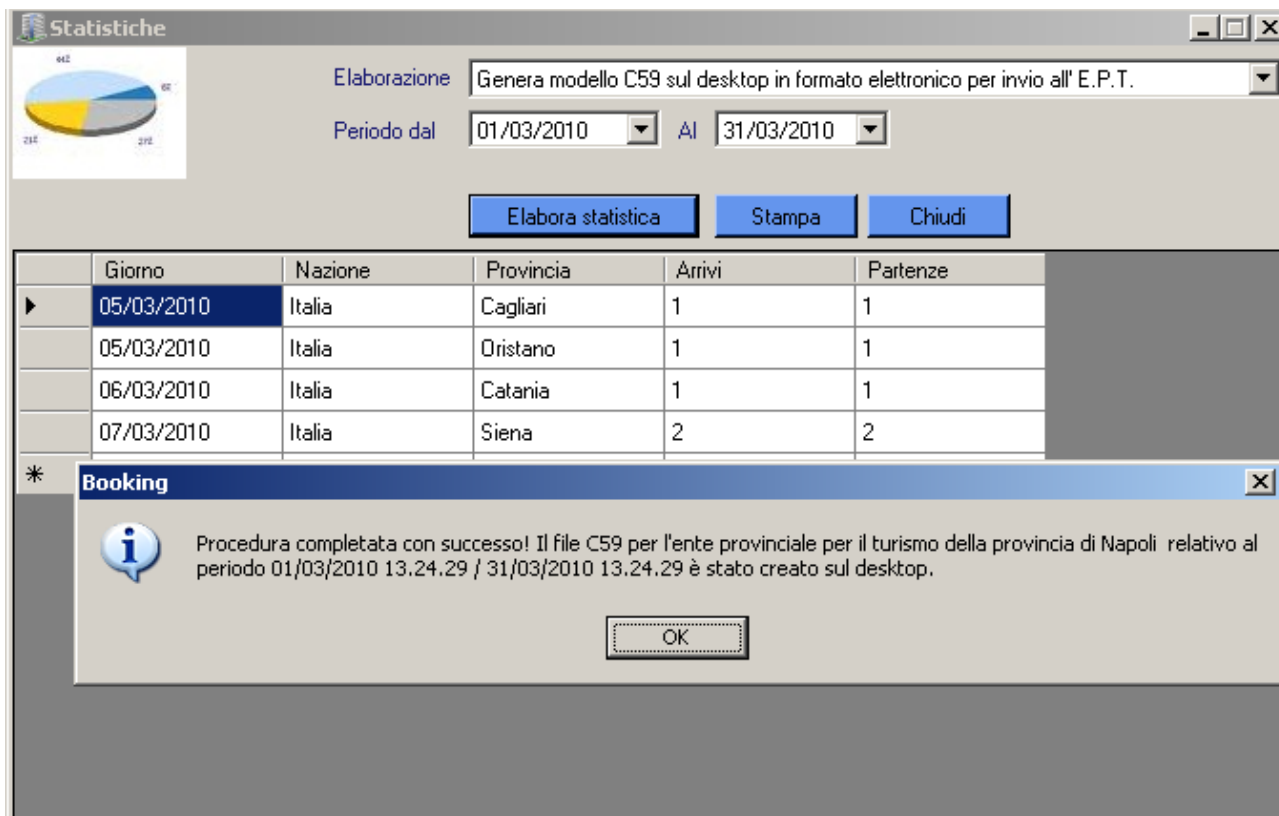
Statistiche

Elaborazione Genera modello C59 sul desktop in formato elettronico per invio all' E.P.T.

Periodo dal 01/03/2010 Al 31/03/2010

Elabora statistica Stampa Chiudi

| | Giorno | Nazione | Provincia | Arrivi | Partenze |
|---|---|---|---|---|---|
| ▶ | 05/03/2010 | Italia | Cagliari | 1 | 1 |
| | 05/03/2010 | Italia | Oristano | 1 | 1 |
| | 06/03/2010 | Italia | Catania | 1 | 1 |
| | 07/03/2010 | Italia | Siena | 2 | 2 |
| * | | | | | |

Booking

Procedura completata con successo! Il file C59 per l'ente provinciale per il turismo della provincia di Napoli relativo al periodo 01/03/2010 13.24.29 / 31/03/2010 13.24.29 è stato creato sul desktop.

OK